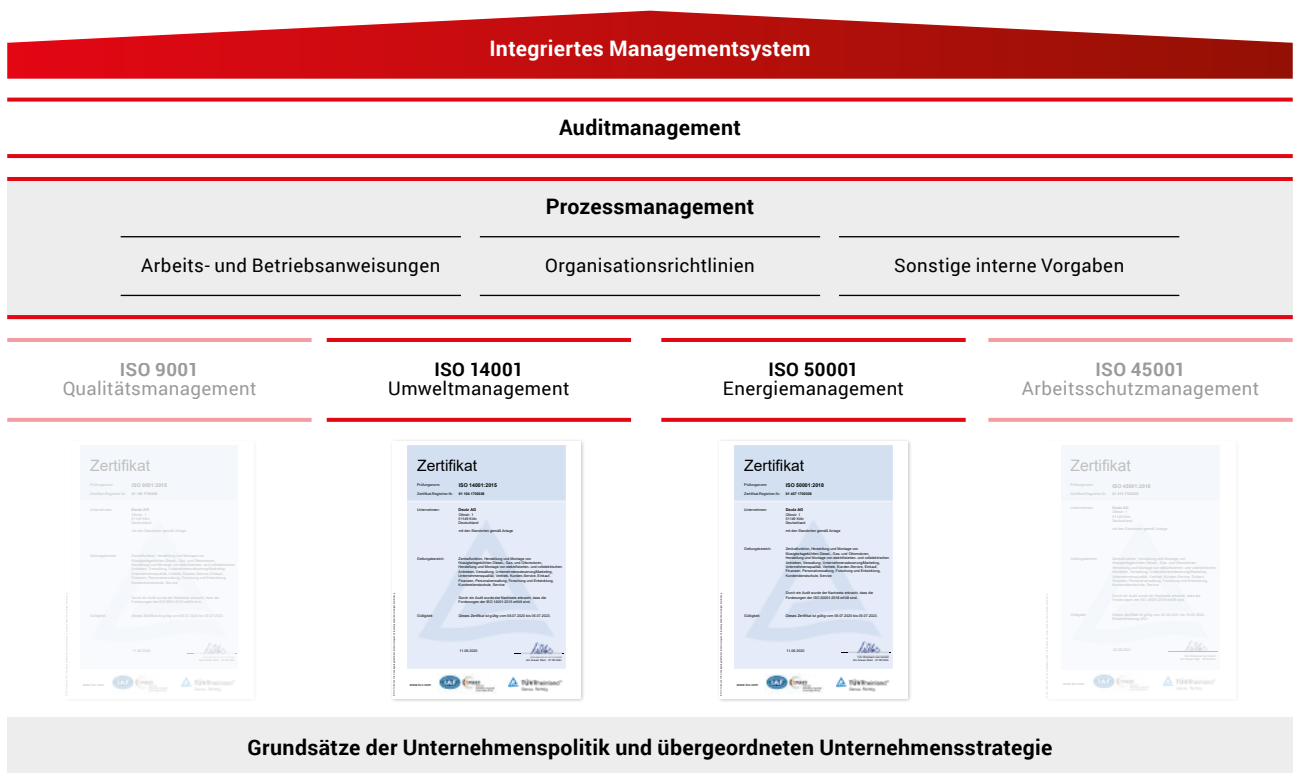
Integriertes Managementsystem

Auditmanagement

Prozessmanagement

Arbeits- und Betriebsanweisungen

Organisationsrichtlinien

Sonstige interne Vorgaben

ISO 9001
Qualitätsmanagement

ISO 14001
Umweltmanagement

ISO 50001
Energiemanagement

ISO 45001
Arbeitsschutzmanagement

Zertifikat
ISO 9001:2015
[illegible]

Zertifikat
Prüfungsnorm ISO 14001:2015
Zertifikat-Registrier-Nr. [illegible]
Unternehmen: Deutz AG
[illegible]
TÜVRheinland

Zertifikat
Prüfungsnorm ISO 50001:2018
Zertifikat-Registrier-Nr. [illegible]
Unternehmen: Deutz AG
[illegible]
TÜVRheinland

Zertifikat
ISO 45001:2018
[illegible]

Grundsätze der Unternehmenspolitik und übergeordneten Unternehmensstrategie